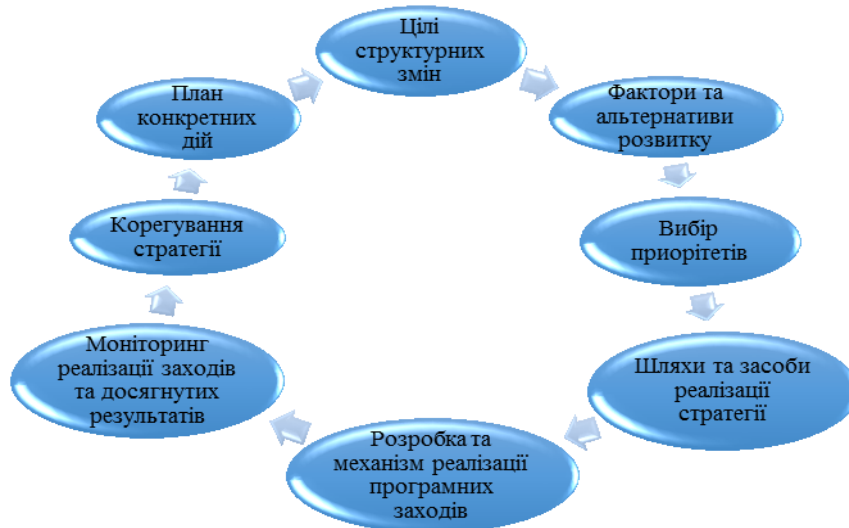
Цілі структурних змін

Фактори та альтернативи розвитку

Вибір приорітетів

Шляхи та засоби реалізації стратегії

Розробка та механізм реалізації програмних заходів

Моніторинг реалізації заходів та досягнутих результатів

Корегування стратегії

План конкретних дій